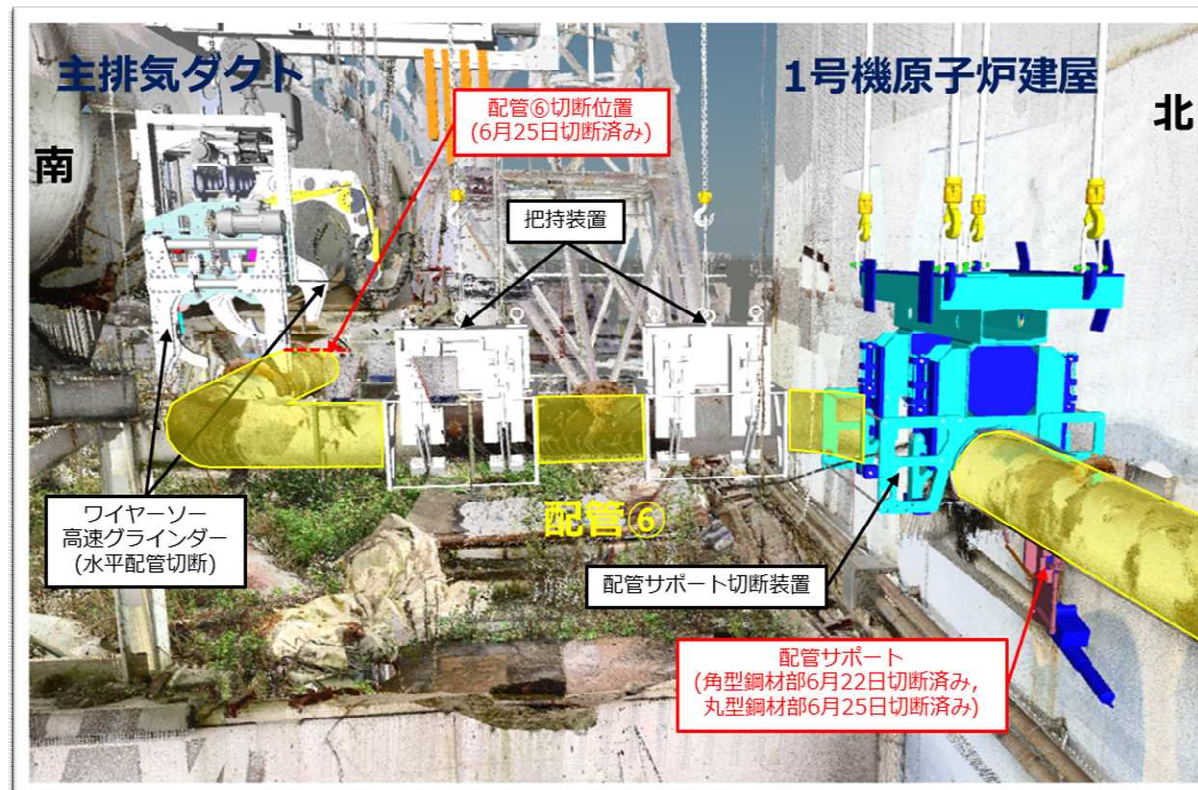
主排気ダクト

南

配管⑥切断位置
(6月25日切断済み)

1号機原子炉建屋

北

把持装置

ワイヤーソー
高速グラインダー
(水平配管切断)

配管⑥

配管サポート切断装置

配管サポート
(角型鋼材部6月22日切断済み,
丸型鋼材部6月25日切断済み)